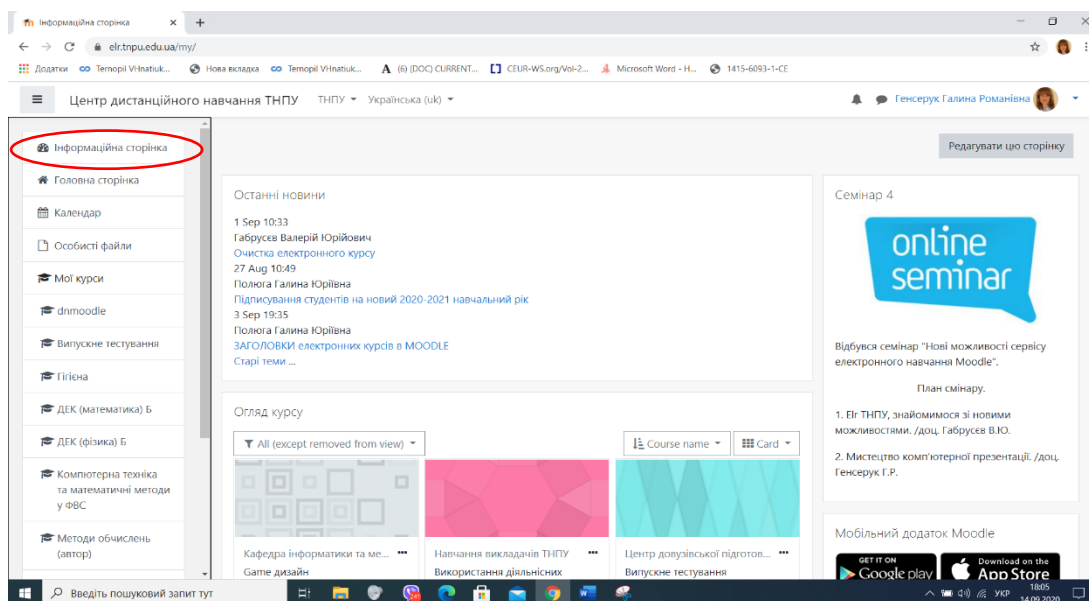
Інформаційна сторінка ×  +

elr.tnpu.edu.ua/my/

Додатки  Ternopil VHnatiuk...  Нова вкладка  Ternopil VHnatiuk...  (6) (DOC) CURRENT...  CEUR-WS.org/Vol-2...  Microsoft Word - H...  1415-6093-1-CE

Центр дистанційного навчання ТНПУ  ТНПУ  Українська (uk)  Генсерук Галина Романівна

Інформаційна сторінка
Головна сторінка
Календар
Особисті файли
Мої курси
dnmoodle
Випускне тестування
Гігієна
ДЕК (математика) Б
ДЕК (фізика) Б
Компютерна техніка та математичні методи у ФВС
Методи обчислень (автор)

Редагувати цю сторінку

Останні новини

1 Sep 10:33
Габрусєв Валерій Юрійович
Очистка електронного курсу
27 Aug 10:49
Полюга Галина Юріївна
Підписування студентів на новий 2020-2021 навчальний рік
3 Sep 19:35
Полюга Галина Юріївна
ЗАГОЛОВКИ електронних курсів в MOODLE
Старі теми ...

Огляд курсу

All (except removed from view)  Course name  Card

Кафедра інформатики та ме...
Game дизайн

Навчання викладачів ТНПУ
Використання діяльнісних

Центр довузівської підготов...
Випускне тестування

Семінар 4

online seminar

Відбувся семінар "Нові можливості сервісу електронного навчання Moodle".

План смінару.

1. Elr ТНПУ, знайомимося зі новими можливостями. /доц. Габрусєв В.Ю.

2. Мистецтво комп'ютерної презентації. /доц. Генсерук Г.Р.

Мобільний додаток Moodle

GET IT ON Google play  Download on the App Store

Введіть пошуковий запит тут  УКР  18:05  14.09.2020